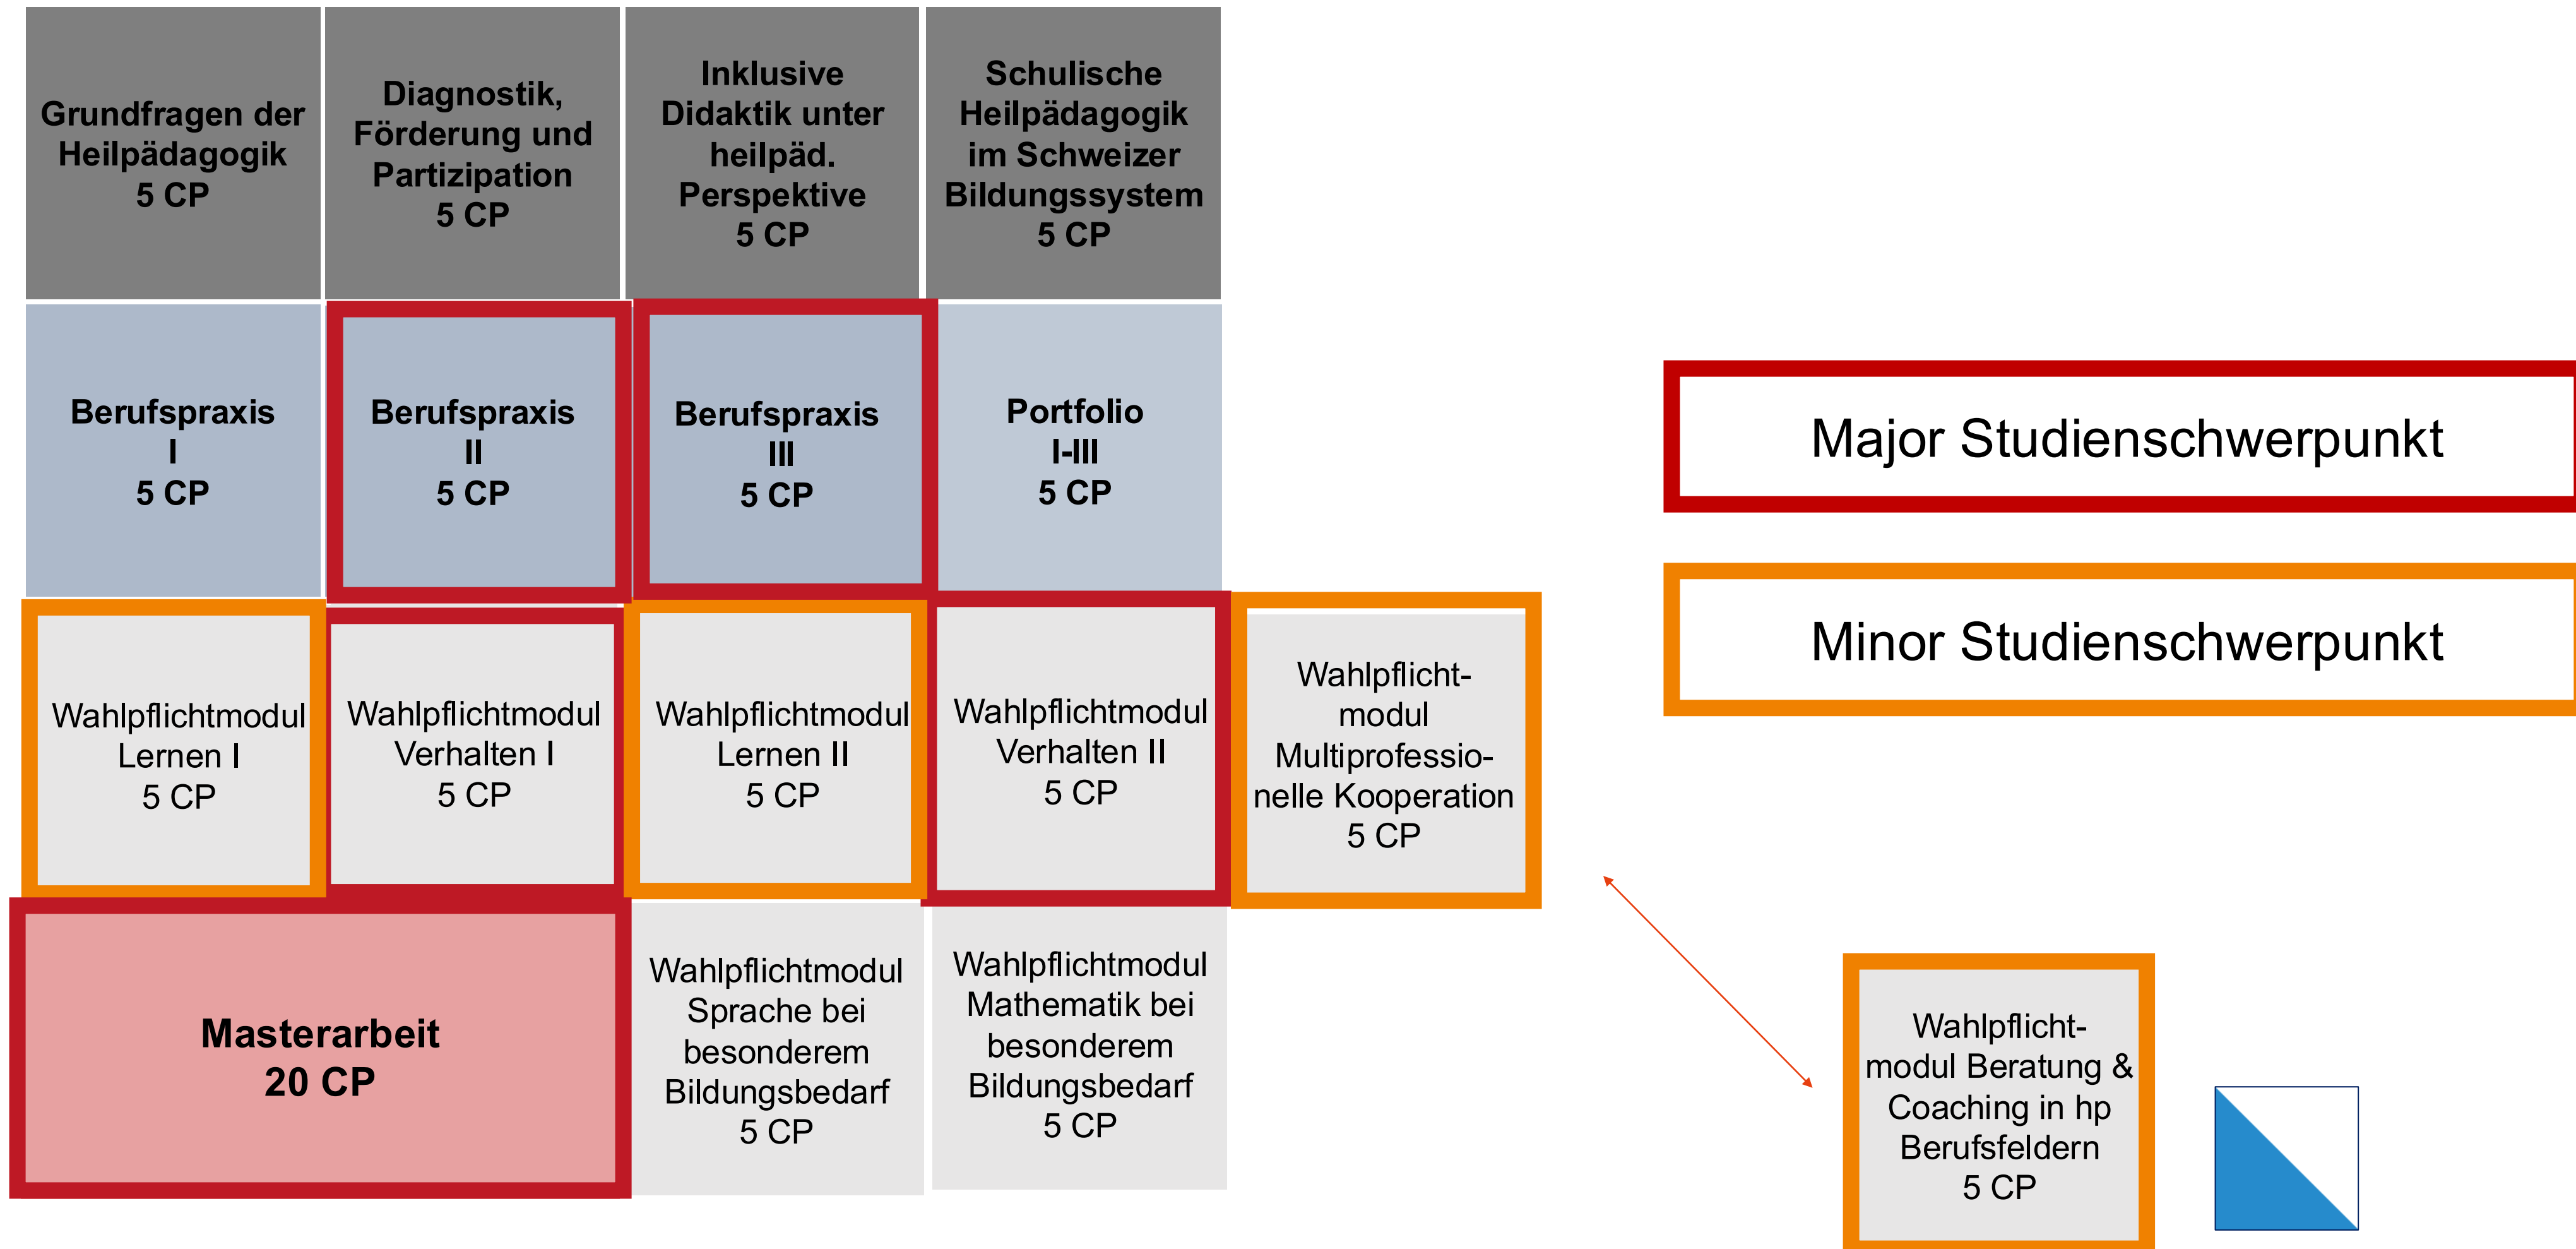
Grundfragen der Heilpädagogik
5 CP

Diagnostik, Förderung und Partizipation
5 CP

Inklusive Didaktik unter heilpäd. Perspektive
5 CP

Schulische Heilpädagogik im Schweizer Bildungssystem
5 CP

Berufspraxis
I
5 CP

Berufspraxis
II
5 CP

Berufspraxis
III
5 CP

Portfolio
I-III
5 CP

Major Studienschwerpunkt

Minor Studienschwerpunkt

Wahlpflichtmodul Lernen I
5 CP

Wahlpflichtmodul Verhalten I
5 CP

Wahlpflichtmodul Lernen II
5 CP

Wahlpflichtmodul Verhalten II
5 CP

Wahlpflichtmodul Multiprofessionelle Kooperation
5 CP

Masterarbeit
20 CP

Wahlpflichtmodul Sprache bei besonderem Bildungsbedarf
5 CP

Wahlpflichtmodul Mathematik bei besonderem Bildungsbedarf
5 CP

Wahlpflichtmodul Beratung & Coaching in hp Berufsfeldern
5 CP